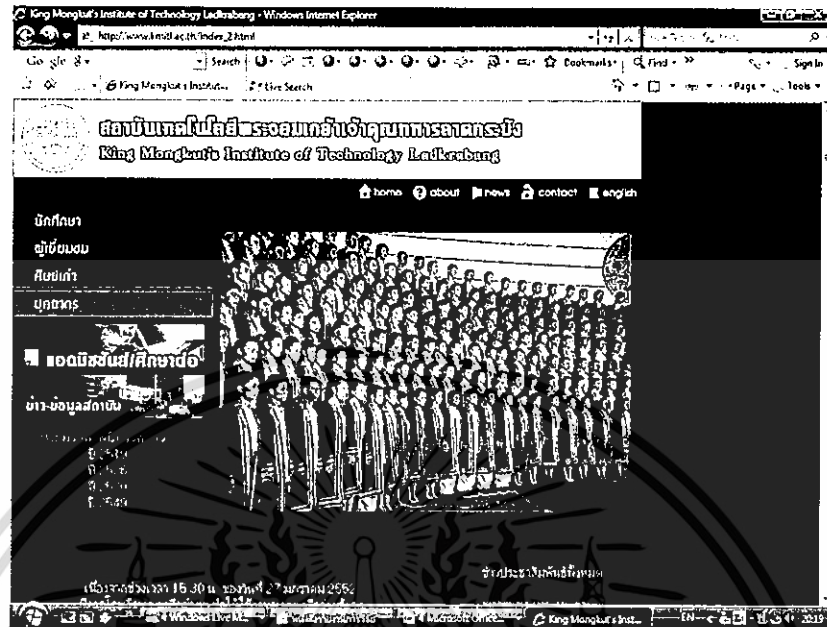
King Mongkut's Institute of Technology Ladkrabang - Windows Internet Explorer

http://www.kmitl.ac.th/index_2.html

Google

Search

Bookmarks

Find

Sign In

King Mongkut's Institute...

Live Search

Page

Tools

สถาบันเทคโนโลยีพระจอมเกล้าเจ้าคุณทหารลาดกระบัง

King Mongkut's Institute of Technology Ladkrabang

home about news contact english

นักศึกษา

ผู้เยี่ยมชม

ศิษย์เก่า

บุคลากร

แอดมิชชั่น/ศึกษาต่อ

ข่าว-ข้อมูลสถาบัน

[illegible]

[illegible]

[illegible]

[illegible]

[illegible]

เนื่องจากช่วงเวลา 15.30 น. ของวันที่ 27 มกราคม 2552

ข่าวประชาสัมพันธ์ทั้งหมด

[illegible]

King Mongkut's Inst...

EN

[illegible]